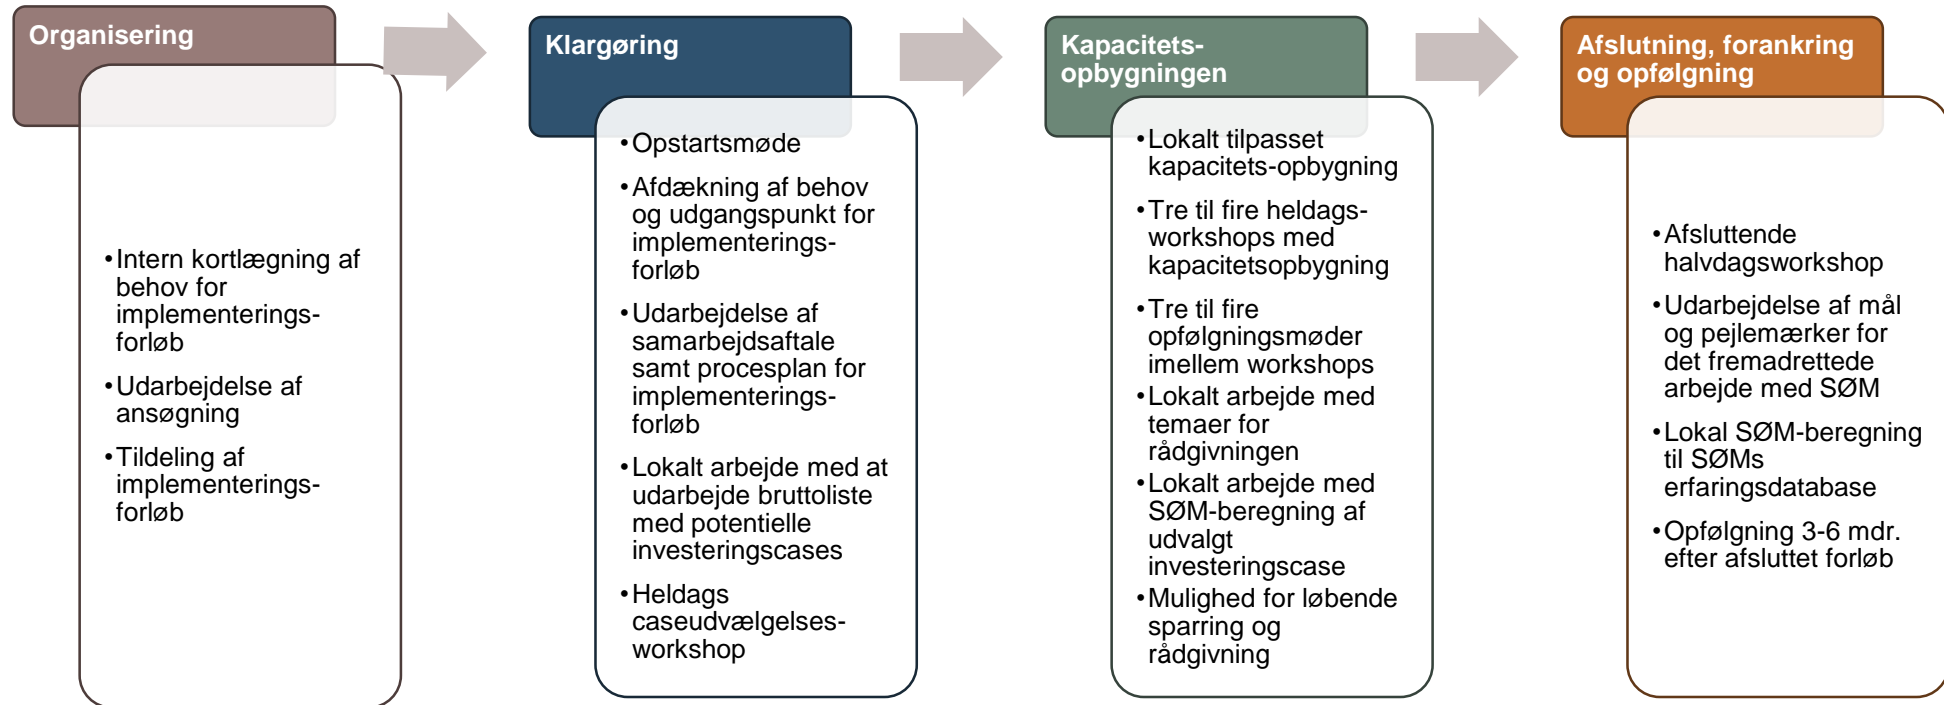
Organisering

• Intern kortlægning af behov for implementerings-forløb
• Udarbejdelse af ansøgning
• Tildeling af implementerings-forløb

Klargøring

• Opstartsmøde
• Afdækning af behov og udgangspunkt for implementerings-forløb
• Udarbejdelse af samarbejdsaftale samt procesplan for implementerings-forløb
• Lokalt arbejde med at udarbejde bruttoliste med potentielle investeringscases
• Heldags caseudvælgelses-workshop

Kapacitets-opbygningen

• Lokalt tilpasset kapacitets-opbygning
• Tre til fire heldags-workshops med kapacitetsopbygning
• Tre til fire opfølgningsmøder imellem workshops
• Lokalt arbejde med temaer for rådgivningen
• Lokalt arbejde med SØM-beregning af udvalgt investeringscase
• Mulighed for løbende sparring og rådgivning

Afslutning, forankring og opfølgning

• Afsluttende halvdagsworkshop
• Udarbejdelse af mål og pejlemærker for det fremadrettede arbejde med SØM
• Lokal SØM-beregning til SØMs erfaringsdatabase
• Opfølgning 3-6 mdr. efter afsluttet forløb